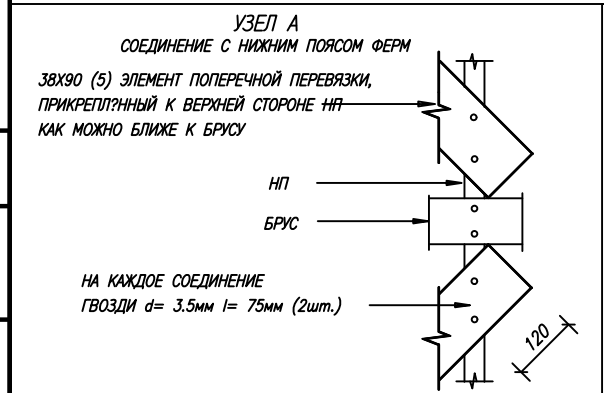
УЗЕЛ А
СОЕДИНЕНИЕ С НИЖНИМ ПОЯСОМ ФЕРМ

38X90 (5) ЭЛЕМЕНТ ПОПЕРЕЧНОЙ ПЕРЕВЯЗКИ, ПРИКРЕПЛ?ННЫЙ К ВЕРХНЕЙ СТОРОНЕ НП КАК МОЖНО БЛИЖЕ К БРУСУ

НП

БРУС

НА КАЖДОЕ СОЕДИНЕНИЕ
ГВОЗДИ d= 3.5мм l= 75мм (2шт.)

120